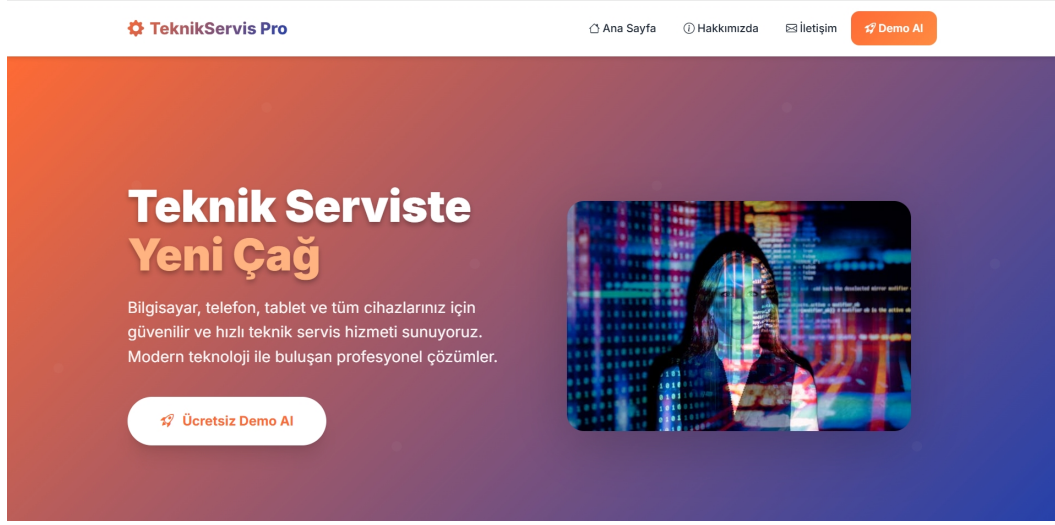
TeknikServis Pro

Ana Sayfa Hakkımızda İletişim Demo Al

Teknik Serviste Yeni Çağ

Bilgisayar, telefon, tablet ve tüm cihazlarınız için güvenilir ve hızlı teknik servis hizmeti sunuyoruz. Modern teknoloji ile buluşan profesyonel çözümler.

Ücretsiz Demo Al